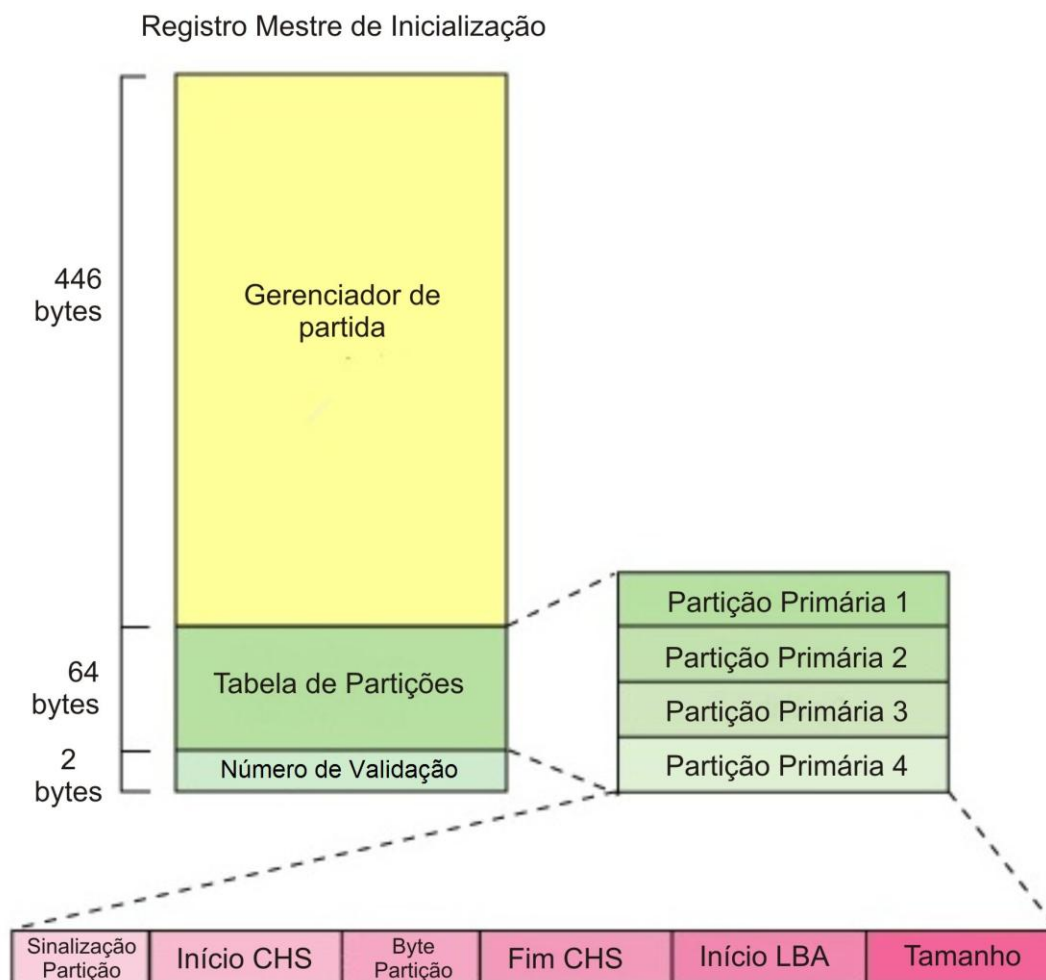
Registro Mestre de Inicialização

446 bytes

Gerenciador de partida

64 bytes

Tabela de Partições

2 bytes

Número de Validação

Partição Primária 1

Partição Primária 2

Partição Primária 3

Partição Primária 4

| Sinalização Partição | Início CHS | Byte Partição | Fim CHS | Início LBA | Tamanho |
|---|---|---|---|---|---|